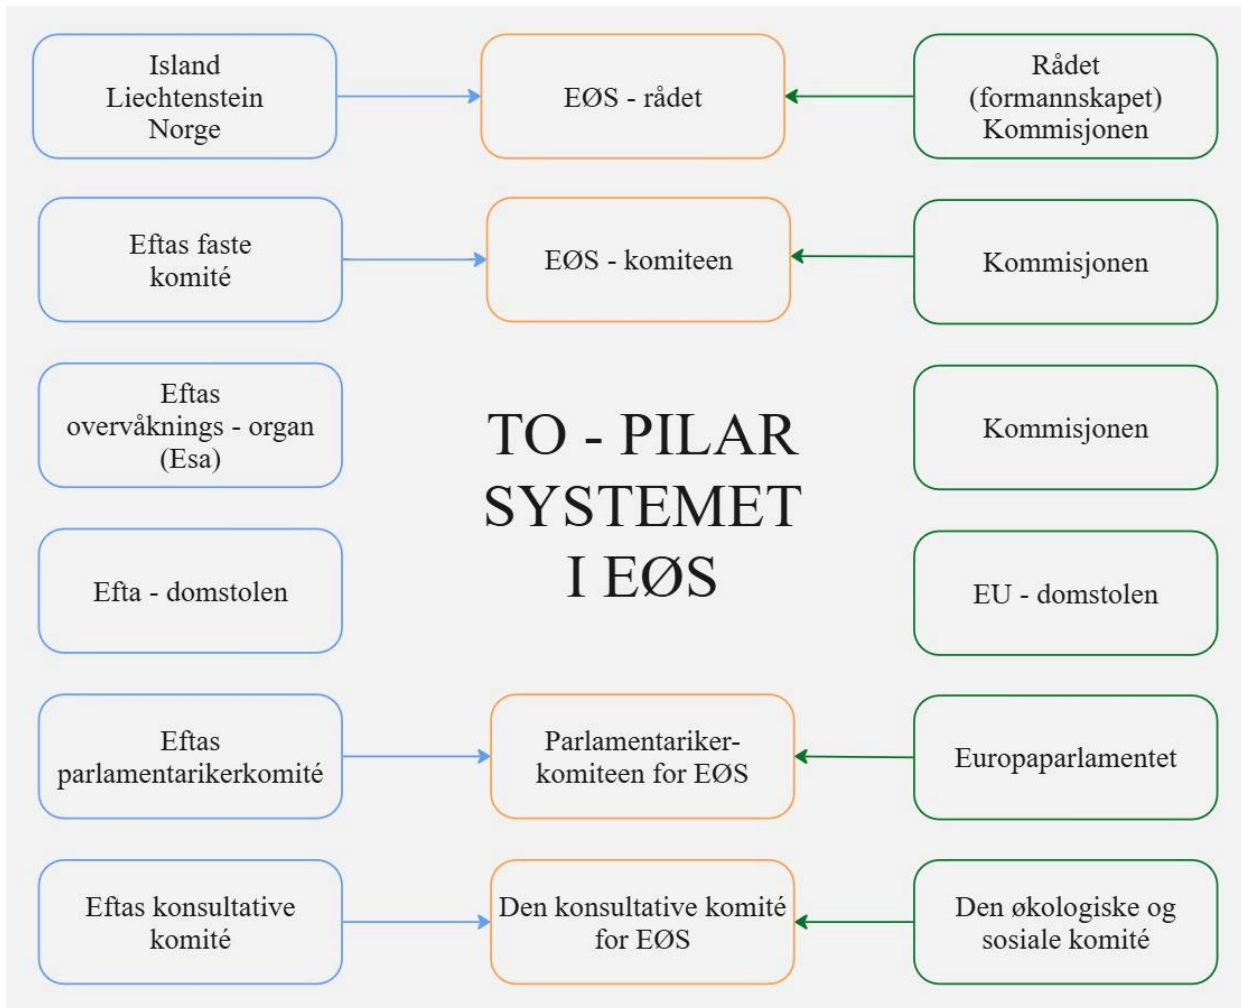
Island
Liechtenstein
Norge

EØS - rådet

Rådet
(formannskapet)
Kommisjonen

Eftas faste komité

EØS - komiteen

Kommisjonen

Eftas overvåknings - organ (Esa)

TO - PILAR SYSTEMET I EØS

Kommisjonen

Efta - domstolen

EU - domstolen

Eftas parlamentarikerkomité

Parlamentarikerkomiteen for EØS

Europaparlamentet

Eftas konsultative komité

Den konsultative komité for EØS

Den økologiske og sosiale komité